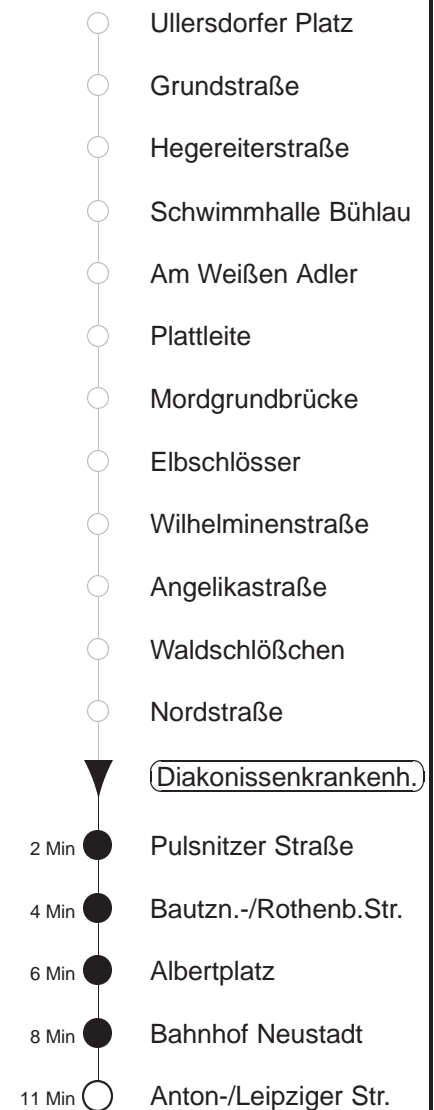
Ullersdorfer Platz

Grundstraße

Hegereiterstraße

Schwimmhalle Bühlau

Am Weißen Adler

Plattleite

Mordgrundbrücke

Elbschlösser

Wilhelminenstraße

Angelikastraße

Waldschlößchen

Nordstraße

Diakonissenkrankenh.

2 Min Pulsnitzer Straße

4 Min Bautzn.-/Rothenb.Str.

6 Min Albertplatz

8 Min Bahnhof Neustadt

11 Min Anton-/Leipziger Str.